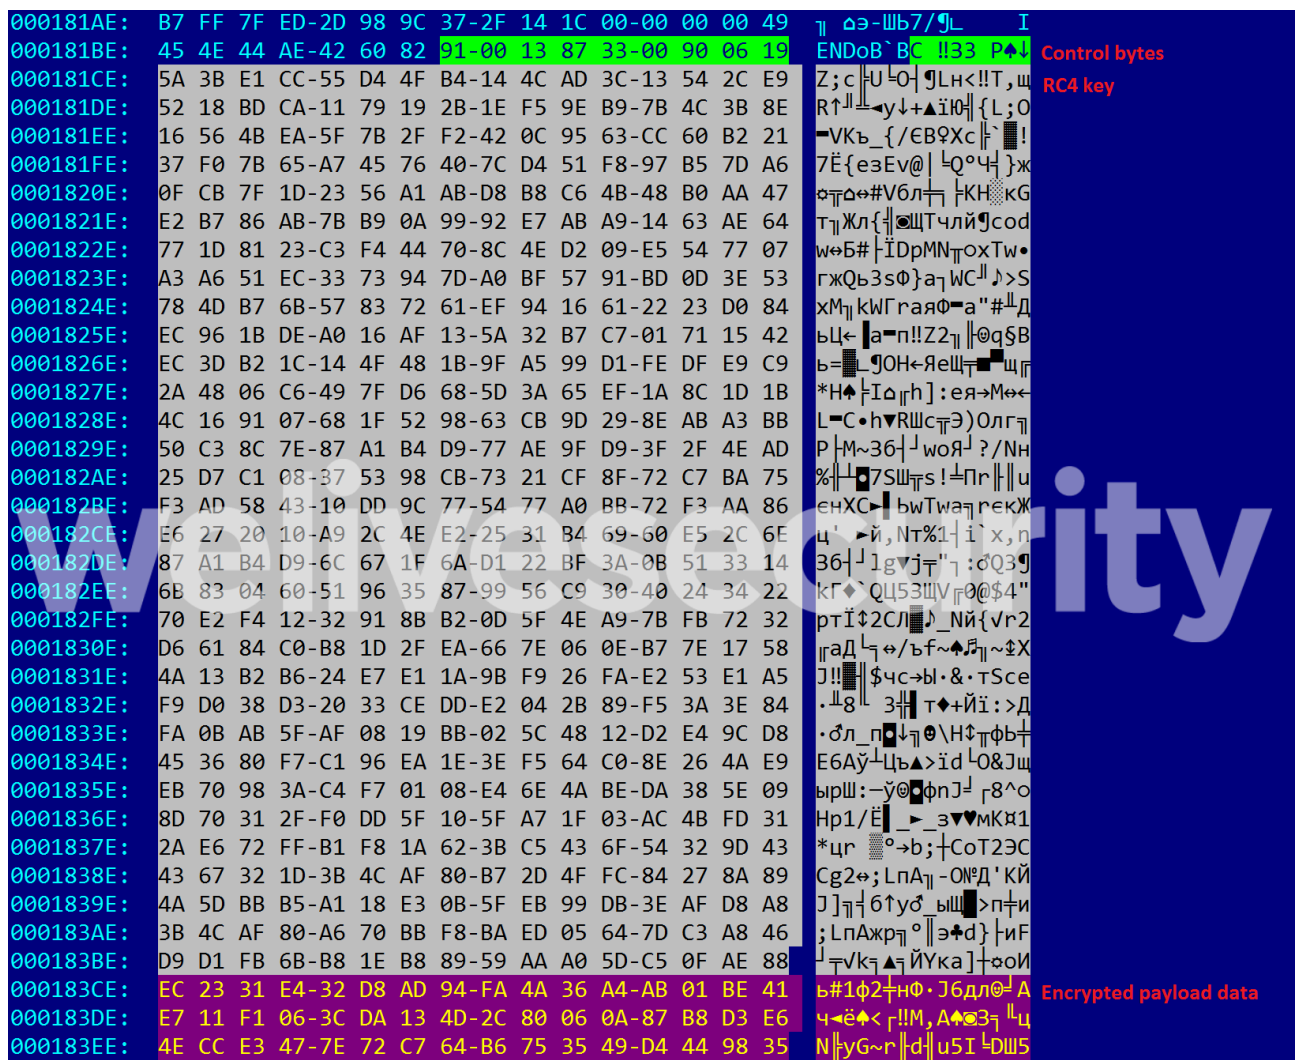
000181AE: B7 FF 7F ED-2D 98 9C 37-2F 14 1C 00-00 00 00 49 ╖ ⌂э-Шь7/¶∟ I
000181BE: 45 4E 44 AE-42 60 82 91-00 13 87 33-00 90 06 19 ENDоB`В‼З3 Р♠↓ Control bytes
000181CE: 5A 3B E1 CC-55 D4 4F B4-14 4C AD 3C-13 54 2C E9 Z;с╠U╘O┤¶Lн<‼T,щ RC4 key
000181DE: 52 18 BD CA-11 79 19 2B-1E F5 9E B9-7B 4C 3B 8E
000181EE: 16 56 4B EA-5F 7B 2F F2-42 0C 95 63-CC 60 B2 21
000181FE: 37 F0 7B 65-A7 45 76 40-7C D4 51 F8-97 B5 7D A6
0001820E: 0F CB 7F 1D-23 56 A1 AB-D8 B8 C6 4B-48 B0 AA 47
0001821E: E2 B7 86 AB-7B B9 0A 99-92 E7 AB A9-14 63 AE 64
0001822E: 77 1D 81 23-C3 F4 44 70-8C 4E D2 09-E5 54 77 07
0001823E: A3 A6 51 EC-33 73 94 7D-A0 BF 57 91-BD 0D 3E 53
0001824E: 78 4D B7 6B-57 83 72 61-EF 94 16 61-22 23 D0 84
0001825E: EC 96 1B DE-A0 16 AF 13-5A 32 B7 C7-01 71 15 42
0001826E: EC 3D B2 1C-14 4F 48 1B-9F A5 99 D1-FE DF E9 C9
0001827E: 2A 48 06 C6-49 7F D6 68-5D 3A 65 EF-1A 8C 1D 1B
0001828E: 4C 16 91 07-68 1F 52 98-63 CB 9D 29-8E AB A3 BB
0001829E: 50 C3 8C 7E-87 A1 B4 D9-77 AE 9F D9-3F 2F 4E AD
000182AE: 25 D7 C1 08-37 53 98 CB-73 21 CF 8F-72 C7 BA 75
000182BE: F3 AD 58 43-10 DD 9C 77-54 77 A0 BB-72 F3 AA 86
000182CE: E6 27 20 10-A9 2C 4E E2-25 31 B4 69-60 E5 2C 6E
000182DE: 87 A1 B4 D9-6C 67 1F 6A-D1 22 BF 3A-0B 51 33 14
000182EE: 6B 83 04 60-51 96 35 87-99 56 C9 30-40 24 34 22
000182FE: 70 E2 F4 12-32 91 8B B2-0D 5F 4E A9-7B FB 72 32
0001830E: D6 61 84 C0-B8 1D 2F EA-66 7E 06 0E-B7 7E 17 58
0001831E: 4A 13 B2 B6-24 E7 E1 1A-9B F9 26 FA-E2 53 E1 A5
0001832E: F9 D0 38 D3-20 33 CE DD-E2 04 2B 89-F5 3A 3E 84
0001833E: FA 0B AB 5F-AF 08 19 BB-02 5C 48 12-D2 E4 9C D8
0001834E: 45 36 80 F7-C1 96 EA 1E-3E F5 64 C0-8E 26 4A E9
0001835E: EB 70 98 3A-C4 F7 01 08-E4 6E 4A BE-DA 38 5E 09
0001836E: 8D 70 31 2F-F0 DD 5F 10-5F A7 1F 03-AC 4B FD 31
0001837E: 2A E6 72 FF-B1 F8 1A 62-3B C5 43 6F-54 32 9D 43
0001838E: 43 67 32 1D-3B 4C AF 80-B7 2D 4F FC-84 27 8A 89
0001839E: 4A 5D BB B5-A1 18 E3 0B-5F EB 99 DB-3E AF D8 A8
000183AE: 3B 4C AF 80-A6 70 BB F8-BA ED 05 64-7D C3 A8 46
000183BE: D9 D1 FB 6B-B8 1E B8 89-59 AA A0 5D-C5 0F AE 88
000183CE: EC 23 31 E4-32 D8 AD 94-FA 4A 36 A4-AB 01 BE 41 Encrypted payload data
000183DE: E7 11 F1 06-3C DA 13 4D-2C 80 06 0A-87 B8 D3 E6
000183EE: 4E CC E3 47-7E 72 C7 64-B6 75 35 49-D4 44 98 35

welivesecurity